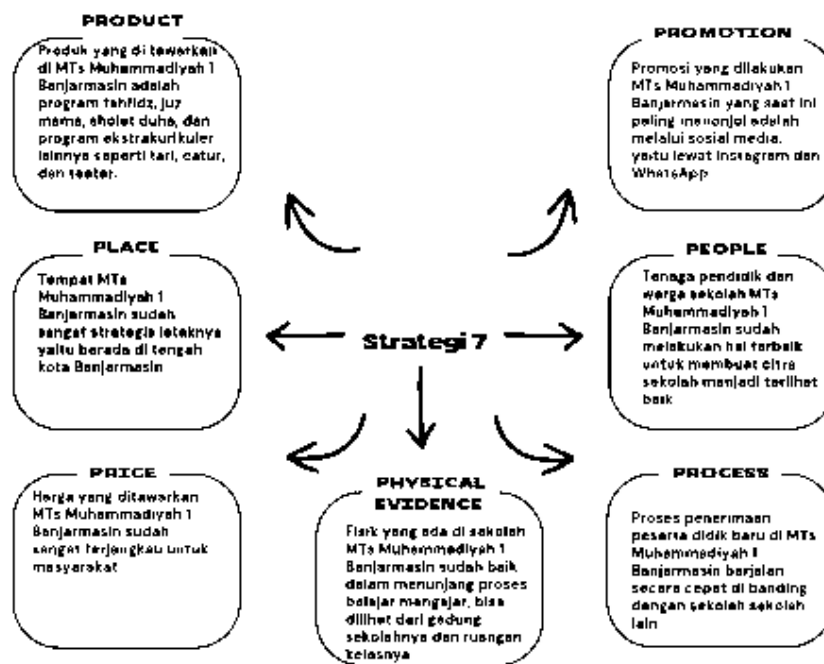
PRODUCT

Produk yang di tawarkan di MTs Muhammadiyah 1 Banjarmasin adalah program tahfidz, juz mama, sholat duha, dan program ekstrakurikuler lainnya seperti tari, catur, dan teater.

PROMOTION

Promosi yang dilakukan MTs Muhammadiyah 1 Banjarmasin yang saat ini paling menonjol adalah melalui sosial media. yaitu lewat Instagram dan WhatsApp

PLACE

Tempat MTs Muhammadiyah 1 Banjarmasin sudah sangat strategis letaknya yaitu berada di tengah kota Banjarmasin

Strategi 7

PEOPLE

Tenaga pendidik dan warga sekolah MTs Muhammadiyah 1 Banjarmasin sudah melakukan hal terbaik untuk membuat citra sekolah menjadi terlihat baik

PRICE

Harga yang ditawarkan MTs Muhammadiyah 1 Banjarmasin sudah sangat terjangkau untuk masyarakat

PHYSICAL EVIDENCE

Fisik yang ada di sekolah MTs Muhammadiyah 1 Banjarmasin sudah baik, dalam menunjang proses belajar mengajar, bisa dilihat dari gedung sekolahnya dan ruangan kelasnya

PROCESS

Proses penerimaan peserta didik baru di MTs Muhammadiyah 1 Banjarmasin berjalan secara cepat di banding dengan sekolah sekolah lain